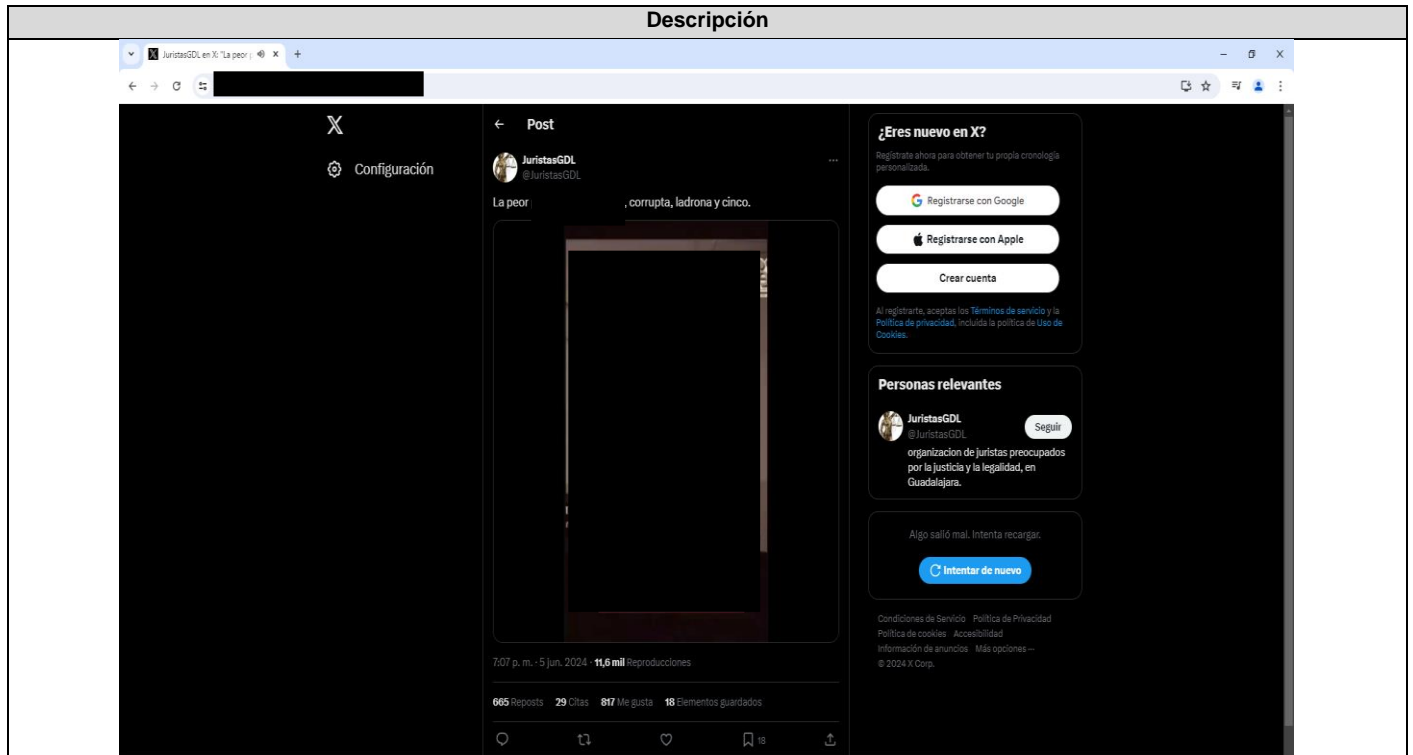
Descripción

JuristasGDL en X: "La peor | ×

Configuración

Post

JuristasGDL
@JuristasGDL

La peor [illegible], corrupta, ladrona y cinco.

7:07 p. m. · 5 jun. 2024 · 11,6 mil Reproducciones

665 Reposts 29 Citas 817 Me gusta 18 Elementos guardados

18

¿Eres nuevo en X?

Regístrate ahora para obtener tu propia cronología personalizada.

Registrarse con Google

Registrarse con Apple

Crear cuenta

Al registrarte, aceptas los Términos de servicio y la Política de privacidad, incluida la política de Uso de Cookies.

Personas relevantes

JuristasGDL
@JuristasGDL

Seguir

organizacion de juristas preocupados por la justicia y la legalidad, en Guadalajara.

Algo salió mal. Intenta recargar.

Intentar de nuevo

Condiciones de Servicio Política de Privacidad Política de cookies Accesibilidad Información de anuncios Más opciones ··· © 2024 X Corp.